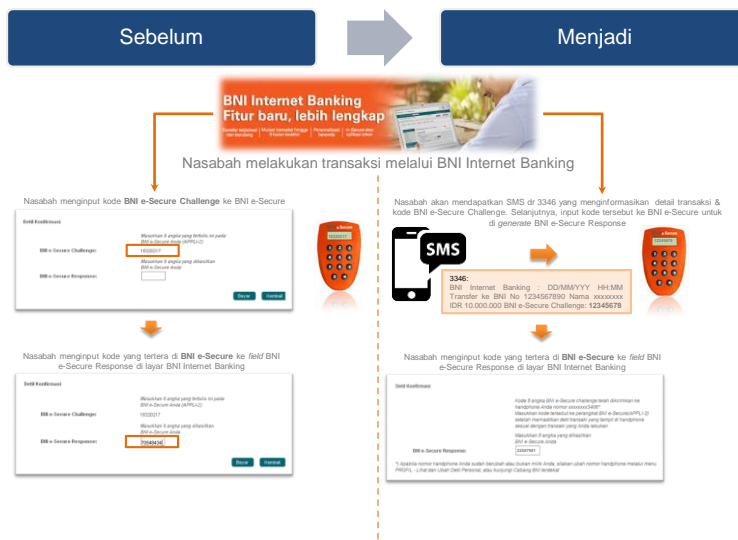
Sebelum

Menjadi

BNI Internet Banking
Fitur baru, lebih lengkap

Nasabah melakukan transaksi melalui BNI Internet Banking

Nasabah menginput kode **BNI e-Secure Challenge** ke BNI e-Secure

Detil Konfirmasi

Masukkan 8 angka yang tertulis ini pada BNI e-Secure Anda (APPLI-2)

BNI e-Secure Challenge: 10028017

Masukkan 8 angka yang dihasilkan BNI e-Secure Anda

BNI e-Secure Response:

Bayar Kembali

e-Secure

10028017

Nasabah menginput kode yang tertera di **BNI e-Secure** ke *field* BNI e-Secure Response di layar BNI Internet Banking

Detil Konfirmasi

Masukkan 8 angka yang tertulis ini pada BNI e-Secure Anda (APPLI-2)

BNI e-Secure Challenge: 10028017

Masukkan 8 angka yang dihasilkan BNI e-Secure Anda

BNI e-Secure Response: 70549436

Bayar Kembali

Nasabah akan mendapatkan SMS dr 3346 yang menginformasikan detail transaksi & kode BNI e-Secure Challenge. Selanjutnya, input kode tersebut ke BNI e-Secure untuk di *generate* BNI e-Secure Response

SMS

**3346:**
BNI Internet Banking : DD/MM/YYY HH:MM Transfer ke BNI No 1234567890 Nama xxxxxxxx IDR 10.000.000 BNI e-Secure Challenge: **12345678**

e-Secure

12345678

Nasabah menginput kode yang tertera di **BNI e-Secure** ke *field* BNI e-Secure Response di layar BNI Internet Banking

Detil Konfirmasi

Kode 8 angka BNI e-Secure challenge telah dikirimkan ke handphone Anda nomor xxxxxxx3498*
Masukkan kode tersebut ke perangkat BNI e-Secure(APPLI-2) sebelum memastikan detil transaksi yang tampil di handphone sesuai dengan transaksi yang Anda lakukan
Masukkan 8 angka yang dihasilkan BNI e-Secure Anda

BNI e-Secure Response: 22537901

*) Apabila nomor handphone Anda sudah berubah atau bukan milik Anda, silakan ubah nomor handphone melalui menu PROFIL - Lihat dan Ubah Detil Personal, atau kunjungi Cabang BNI terdekat